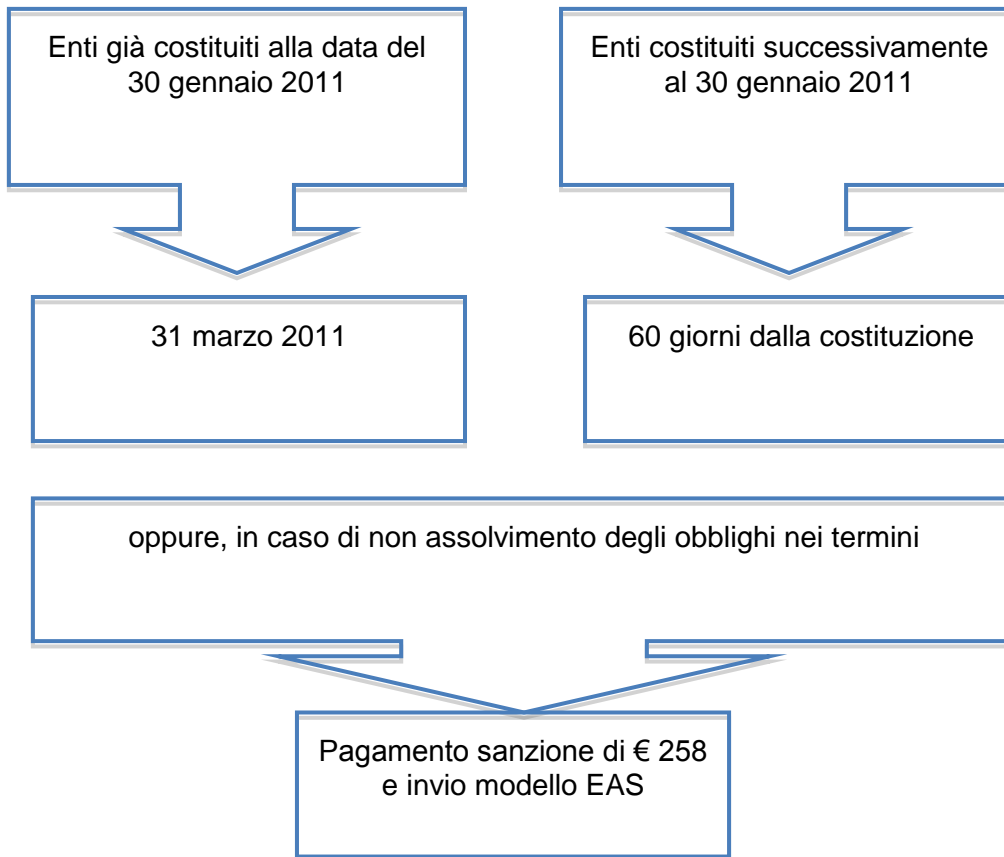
Enti già costituiti alla data del 30 gennaio 2011

Enti costituiti successivamente al 30 gennaio 2011

31 marzo 2011

60 giorni dalla costituzione

oppure, in caso di non assolvimento degli obblighi nei termini

Pagamento sanzione di € 258 e invio modello EAS